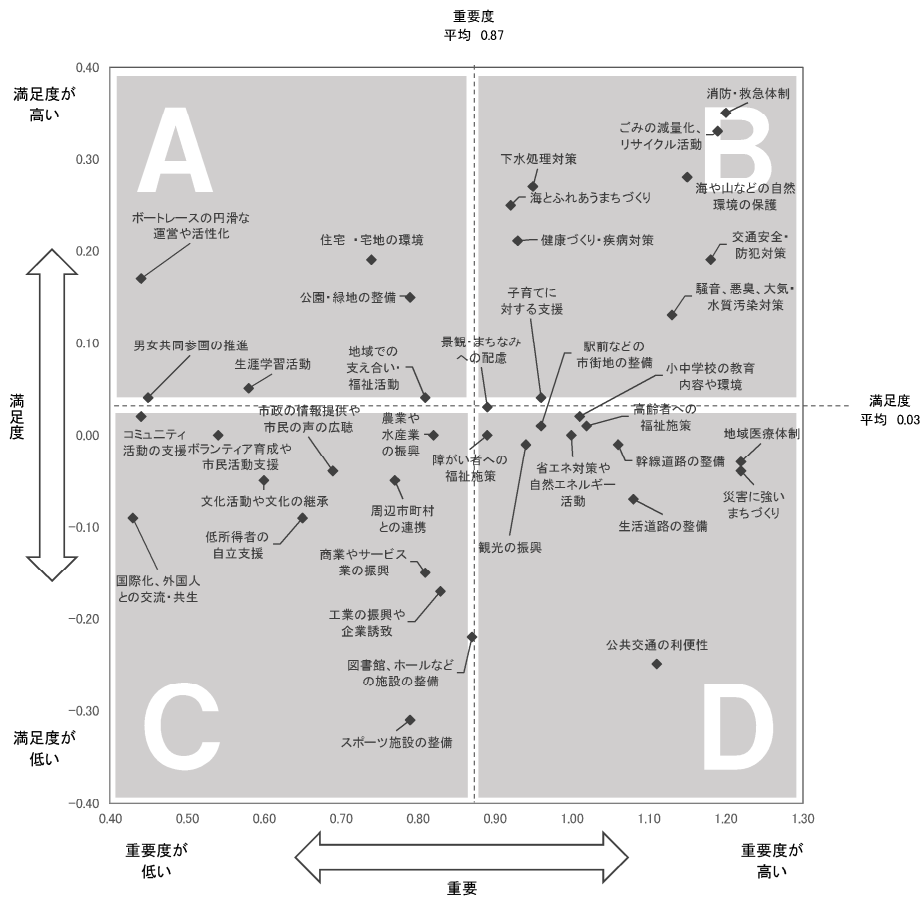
重要度
平均 0.87

満足度が高い

満足度

満足度が低い

満足度
平均 0.03

A

B

C

D

0.40
0.30
0.20
0.10
0.00
−0.10
−0.20
−0.30
−0.40

0.40 0.50 0.60 0.70 0.80 0.90 1.00 1.10 1.20 1.30

重要度が低い

重要

重要度が高い

消防・救急体制
ごみの減量化、リサイクル活動
下水処理対策
海とふれあうまちづくり
海や山などの自然環境の保護
健康づくり・疾病対策
交通安全・防犯対策
騒音、悪臭、大気・水質汚染対策
子育てに対する支援
駅前などの市街地の整備
小中学校の教育内容や環境
景観・まちなみへの配慮
高齢者への福祉施策
地域医療体制
災害に強いまちづくり
幹線道路の整備
省エネ対策や自然エネルギー活動
生活道路の整備
障がい者への福祉施策
観光の振興
公共交通の利便性
ボートレースの円滑な運営や活性化
住宅 ・宅地の環境
公園・緑地の整備
男女共同参画の推進
生涯学習活動
地域での支え合い・福祉活動
市政の情報提供や市民の声の広聴
農業や水産業の振興
コミュニティ活動の支援
ボランティア育成や市民活動支援
文化活動や文化の継承
周辺市町村との連携
低所得者の自立支援
国際化、外国人との交流・共生
商業やサービス業の振興
工業の振興や企業誘致
図書館、ホールなどの施設の整備
スポーツ施設の整備